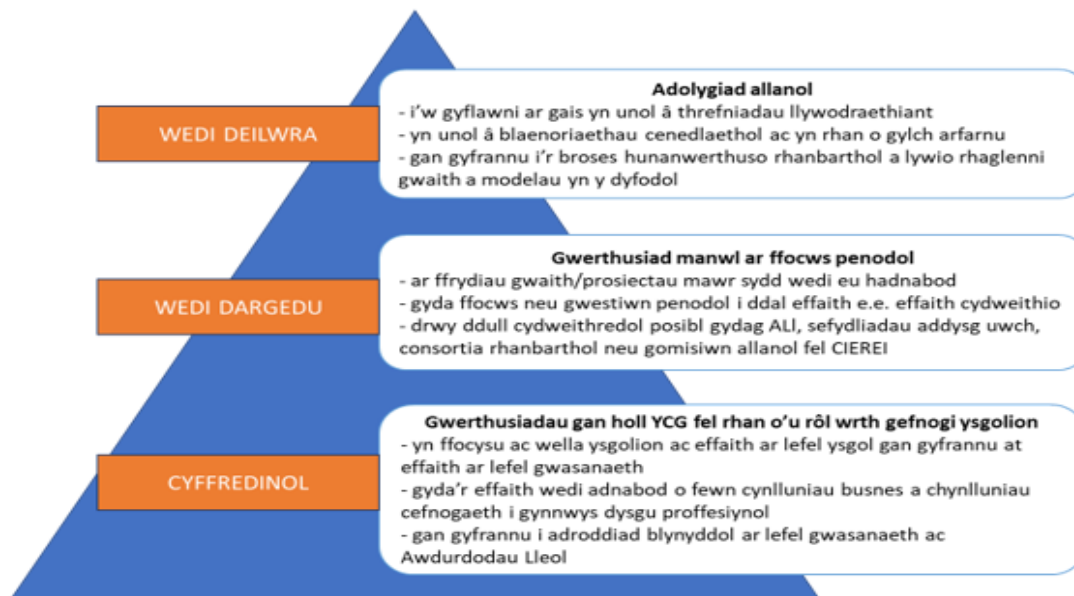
WEDI DEILWRA

Adolygiad allanol
- i'w gyflawni ar gais yn unol â threfniadau llywodraethiant
- yn unol â blaenoriaethau cenedlaethol ac yn rhan o gylch arfarnu
- gan gyfrannu i'r broses hunanwerthuso rhanbarthol a lywio rhaglenni gwaith a modelau yn y dyfodol

WEDI DARGEDU

Gwerthusiad manwl ar ffocws penodol
- ar ffrydiau gwaith/prosiectau mawr sydd wedi eu hadnabod
- gyda ffocws neu gwestiwn penodol i ddal effaith e.e. effaith cydweithio
- drwy ddull cydweithredol posibl gydag ALl, sefydliadau addysg uwch, consortia rhanbarthol neu gomisiwn allanol fel CIEREI

CYFFREDINOL

Gwerthusiadau gan holl YCG fel rhan o'u rôl wrth gefnogi ysgolion
- yn ffocysu ac wella ysgolion ac effaith ar lefel ysgol gan gyfrannu at effaith ar lefel gwasanaeth
- gyda'r effaith wedi adnabod o fewn cynlluniau busnes a chynlluniau cefnogaeth i gynnwys dysgu proffesiynol
- gan gyfrannu i adroddiad blynyddol ar lefel gwasanaeth ac Awdurdodau Lleol